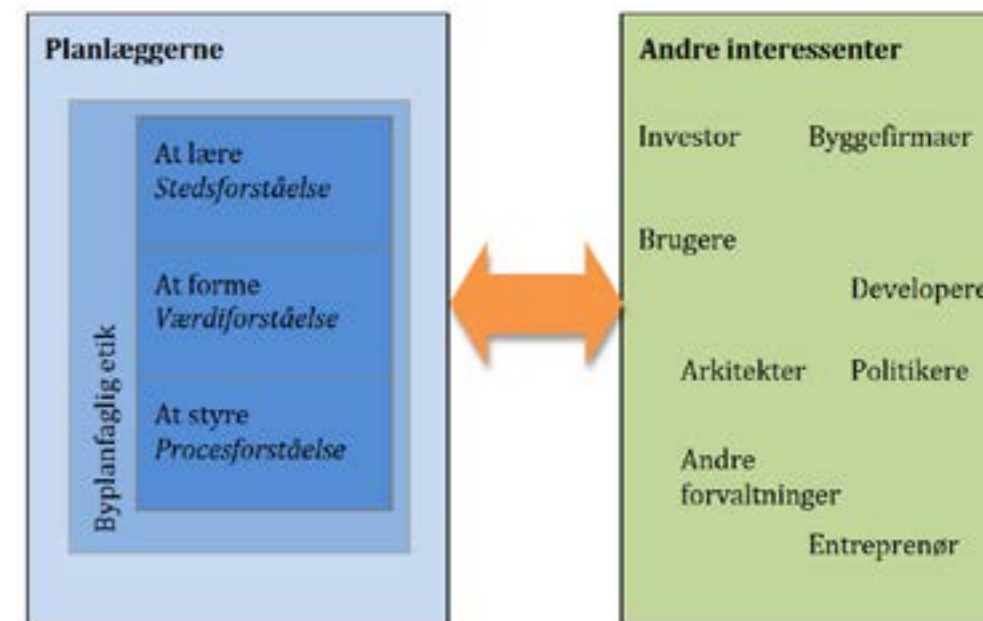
Planlæggerne

Byplanfaglig etik

At lære
*Stedsforståelse*

At forme
*Værdiforståelse*

At styre
*Procesforståelse*

Andre interessenter

Investor Byggefirmaer

Brugere

Developere

Arkitekter Politikere

Andre forvaltninger

Entreprenør